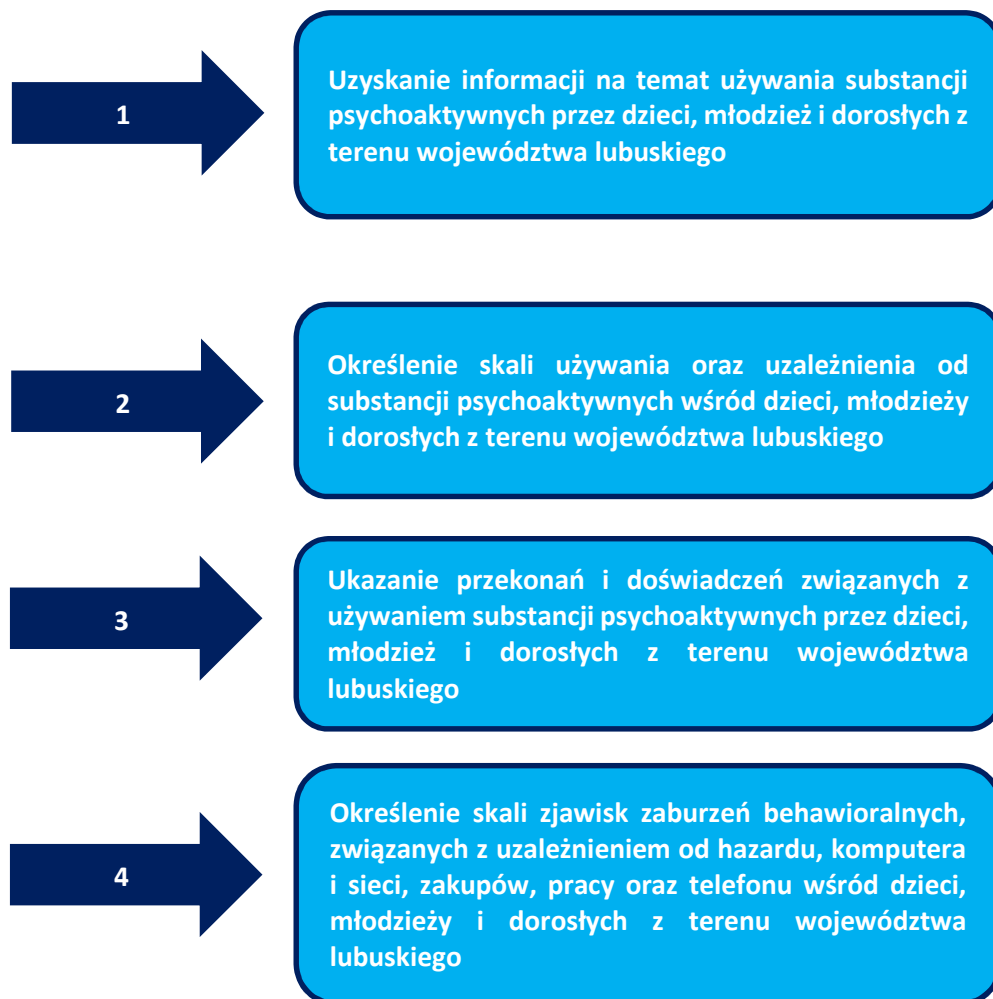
1

Uzyskanie informacji na temat używania substancji psychoaktywnych przez dzieci, młodzież i dorosłych z terenu województwa lubuskiego

2

Określenie skali używania oraz uzależnienia od substancji psychoaktywnych wśród dzieci, młodzieży i dorosłych z terenu województwa lubuskiego

3

Ukazanie przekonań i doświadczeń związanych z używaniem substancji psychoaktywnych przez dzieci, młodzież i dorosłych z terenu województwa lubuskiego

4

Określenie skali zjawisk zaburzeń behawioralnych, związanych z uzależnieniem od hazardu, komputera i sieci, zakupów, pracy oraz telefonu wśród dzieci, młodzieży i dorosłych z terenu województwa lubuskiego